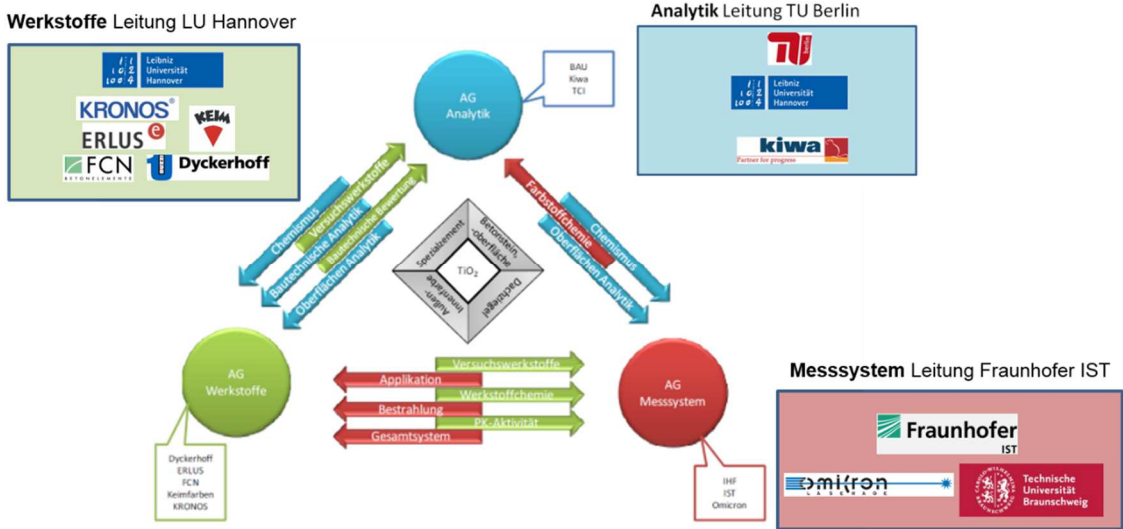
**Werkstoffe** Leitung LU Hannover

Leibniz Universität Hannover

KRONOS®

KEIM

ERLUS

FCN BETONELEMENTE

Dyckerhoff

**Analytik** Leitung TU Berlin

TU Berlin

Leibniz Universität Hannover

kiwa Partner for progress

AG Analytik

BAU
Kiwa
TCI

Chemismus

Versuchswerkstoffe

Bautechnische Analytik

Bautechnische Bewertung

Oberflächen Analytik

Farbstoffchemie

Chemismus

Oberflächen Analytik

Betonstein-oberfläche

Spezialzement

$TiO_2$

Dachziegel

Außen-Innenfarbe

AG Werkstoffe

Versuchswerkstoffe

Applikation

Werkstoffchemie

Bestrahlung

PK-Aktivität

Gesamtsystem

AG Messsystem

Dyckerhoff
ERLUS
FCN
Keimfarben
KRONOS

IHF
IST
Omicron

**Messsystem** Leitung Fraunhofer IST

Fraunhofer IST

omicron LASERAGE

Technische Universität Braunschweig